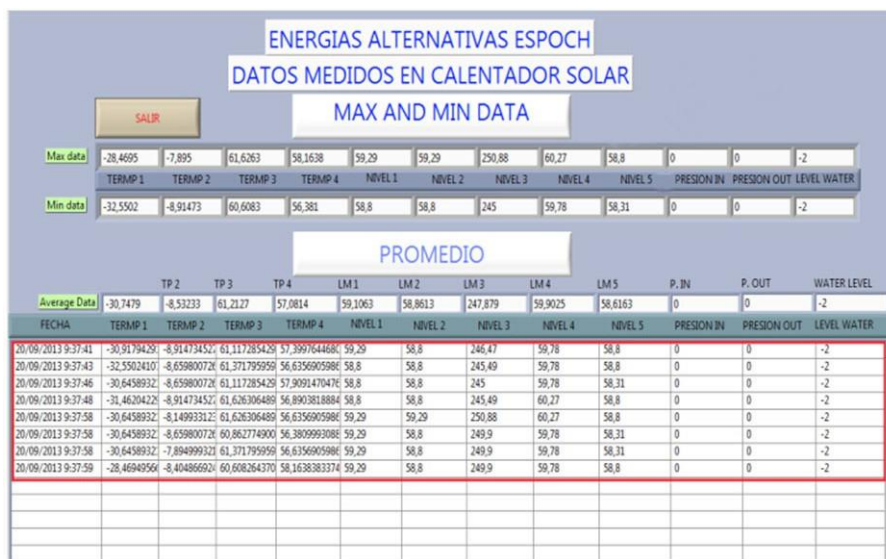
ENERGIAS ALTERNATIVAS ESPOCH
DATOS MEDIDOS EN CALENTADOR SOLAR
MAX AND MIN DATA

SALIR

| Max data | -28,4695 | -7,895 | 61,6263 | 58,1638 | 59,29 | 59,29 | 250,88 | 60,27 | 58,8 | 0 | 0 | -2 |
|---|---|---|---|---|---|---|---|---|---|---|---|---|
| | TERMP 1 | TERMP 2 | TERMP 3 | TERMP 4 | NIVEL 1 | NIVEL 2 | NIVEL 3 | NIVEL 4 | NIVEL 5 | PRESION IN | PRESION OUT | LEVEL WATER |
| Min data | -32,5502 | -8,91473 | 60,6083 | 56,381 | 58,8 | 58,8 | 245 | 59,78 | 58,31 | 0 | 0 | -2 |

PROMEDIO

| | TP 2 | TP 3 | TP 4 | LM 1 | LM 2 | LM 3 | LM 4 | LM 5 | P. IN | P. OUT | WATER LEVEL |
|---|---|---|---|---|---|---|---|---|---|---|---|
| Average Data -30,7479 | -8,53233 | 61,2127 | 57,0814 | 59,1063 | 58,8613 | 247,879 | 59,9025 | 58,6163 | 0 | 0 | -2 |

| FECHA | TERMP 1 | TERMP 2 | TERMP 3 | TERMP 4 | NIVEL 1 | NIVEL 2 | NIVEL 3 | NIVEL 4 | NIVEL 5 | PRESION IN | PRESION OUT | LEVEL WATER |
|---|---|---|---|---|---|---|---|---|---|---|---|---|
| 20/09/2013 9:37:41 | -30,9179429 | -8,914734527 | 61,117285429 | 57,3997644680 | 59,29 | 58,8 | 246,47 | 59,78 | 58,8 | 0 | 0 | -2 |
| 20/09/2013 9:37:43 | -32,5502410 | -8,659800726 | 61,371795959 | 56,6356905986 | 58,8 | 58,8 | 245,49 | 59,78 | 58,8 | 0 | 0 | -2 |
| 20/09/2013 9:37:46 | -30,6458932 | -8,659800726 | 61,117285429 | 57,9091470476 | 58,8 | 58,8 | 245 | 59,78 | 58,31 | 0 | 0 | -2 |
| 20/09/2013 9:37:48 | -31,4620422 | -8,914734527 | 61,626306489 | 56,8903818884 | 58,8 | 58,8 | 245,49 | 59,78 | 58,8 | 0 | 0 | -2 |
| 20/09/2013 9:37:58 | -30,6458932 | -8,149933123 | 61,626306489 | 56,6356905986 | 59,29 | 59,29 | 250,88 | 60,27 | 58,8 | 0 | 0 | -2 |
| 20/09/2013 9:37:58 | -30,6458932 | -8,659800726 | 60,862774900 | 56,3809993088 | 59,29 | 58,8 | 249,9 | 59,78 | 58,31 | 0 | 0 | -2 |
| 20/09/2013 9:37:58 | -30,6458932 | -7,894999321 | 61,371795959 | 56,6356905986 | 59,29 | 58,8 | 249,9 | 59,78 | 58,31 | 0 | 0 | -2 |
| 20/09/2013 9:37:59 | -28,4694956 | -8,404866924 | 60,608264370 | 58,1638383374 | 59,29 | 58,8 | 249,9 | 59,78 | 58,8 | 0 | 0 | -2 |